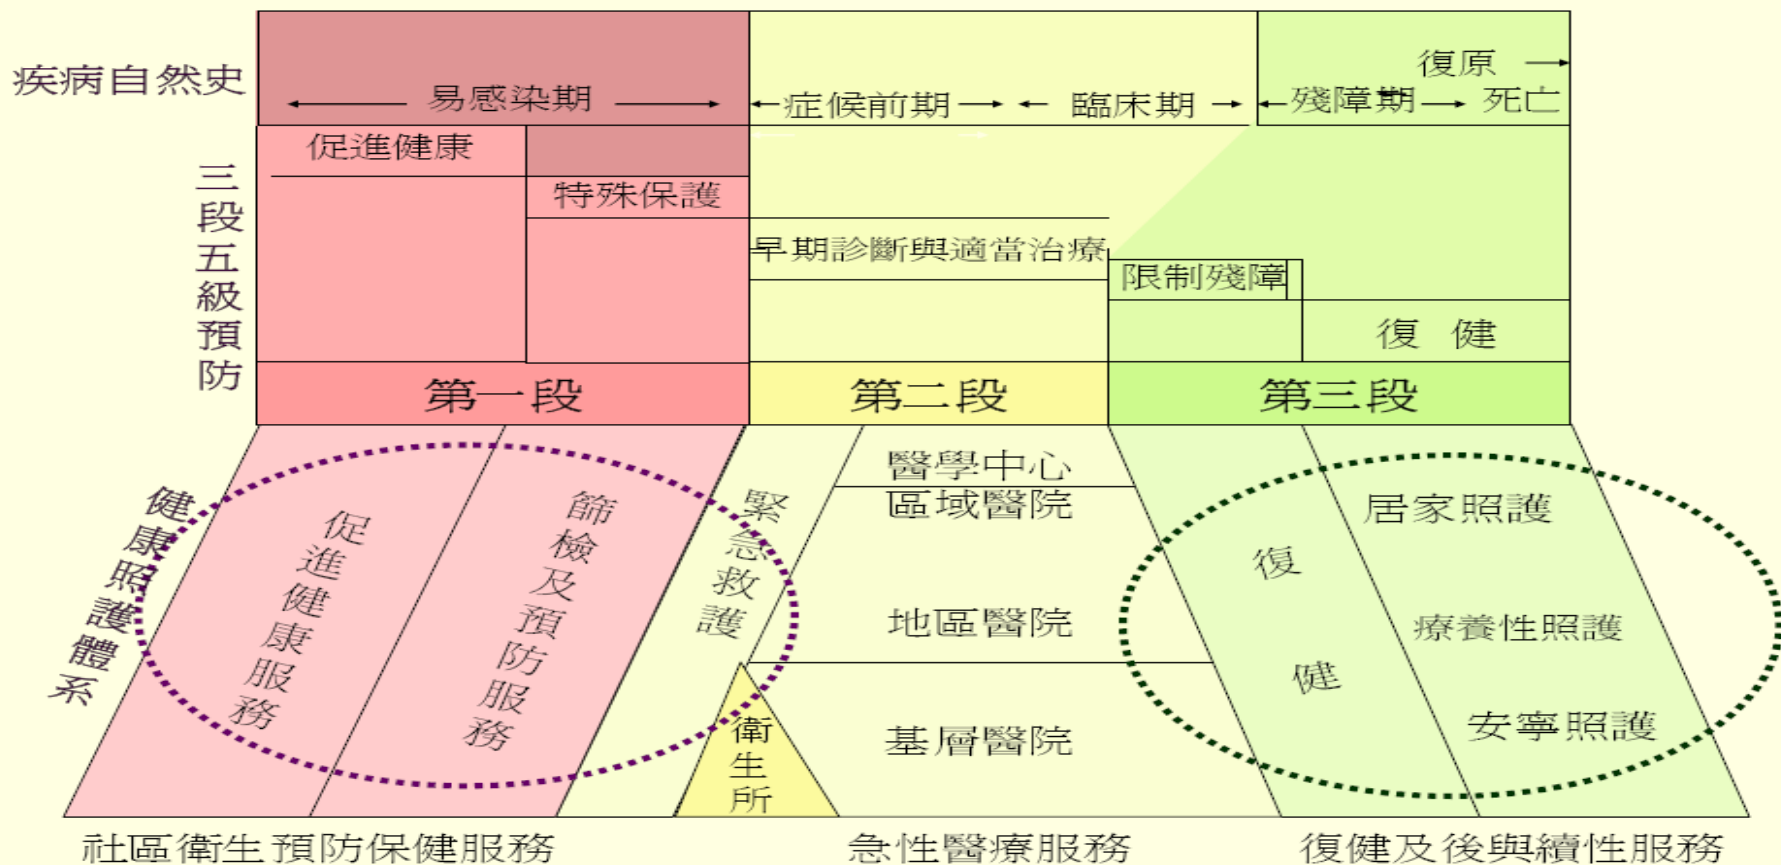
疾病自然史

易感染期

症候前期

臨床期

復原

殘障期

死亡

三段五級預防

促進健康

特殊保護

早期診斷與適當治療

限制殘障

復 健

第一段

第二段

第三段

健康照護體系

促進健康服務

篩檢及預防服務

緊急救護

醫學中心

區域醫院

地區醫院

基層醫院

衛生所

復健

居家照護

療養性照護

安寧照護

社區衛生預防保健服務

急性醫療服務

復健及後與續性服務